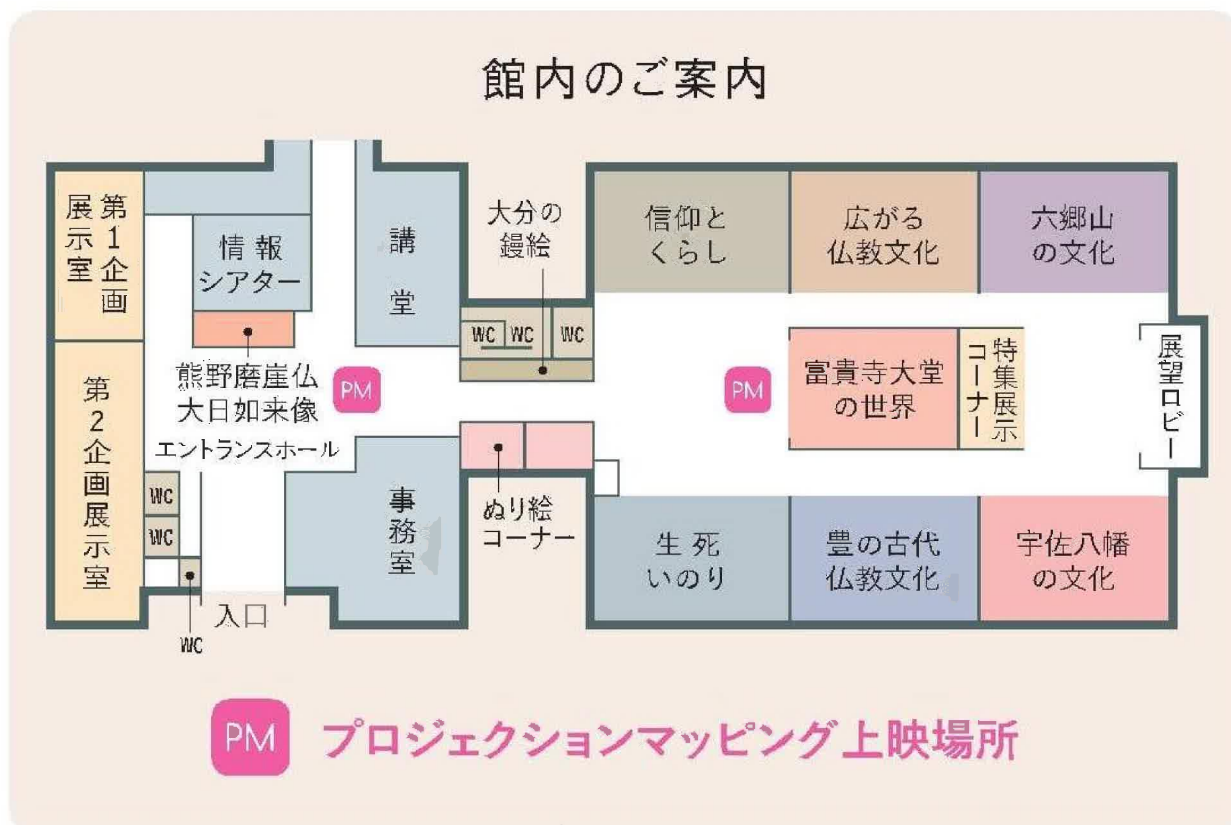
館内のご案内

第1企画展示室

情報シアター

講堂

大分の鏝絵

WC WC WC

信仰とくらし

広がる仏教文化

六郷山の文化

熊野磨崖仏大日如来像

PM

PM

富貴寺大堂の世界

特集展示コーナー

展望ロビー

第2企画展示室

エントランスホール

WC

WC

事務室

ぬり絵コーナー

生死いのり

豊の古代仏教文化

宇佐八幡の文化

入口

WC

PM プロジェクションマッピング上映場所